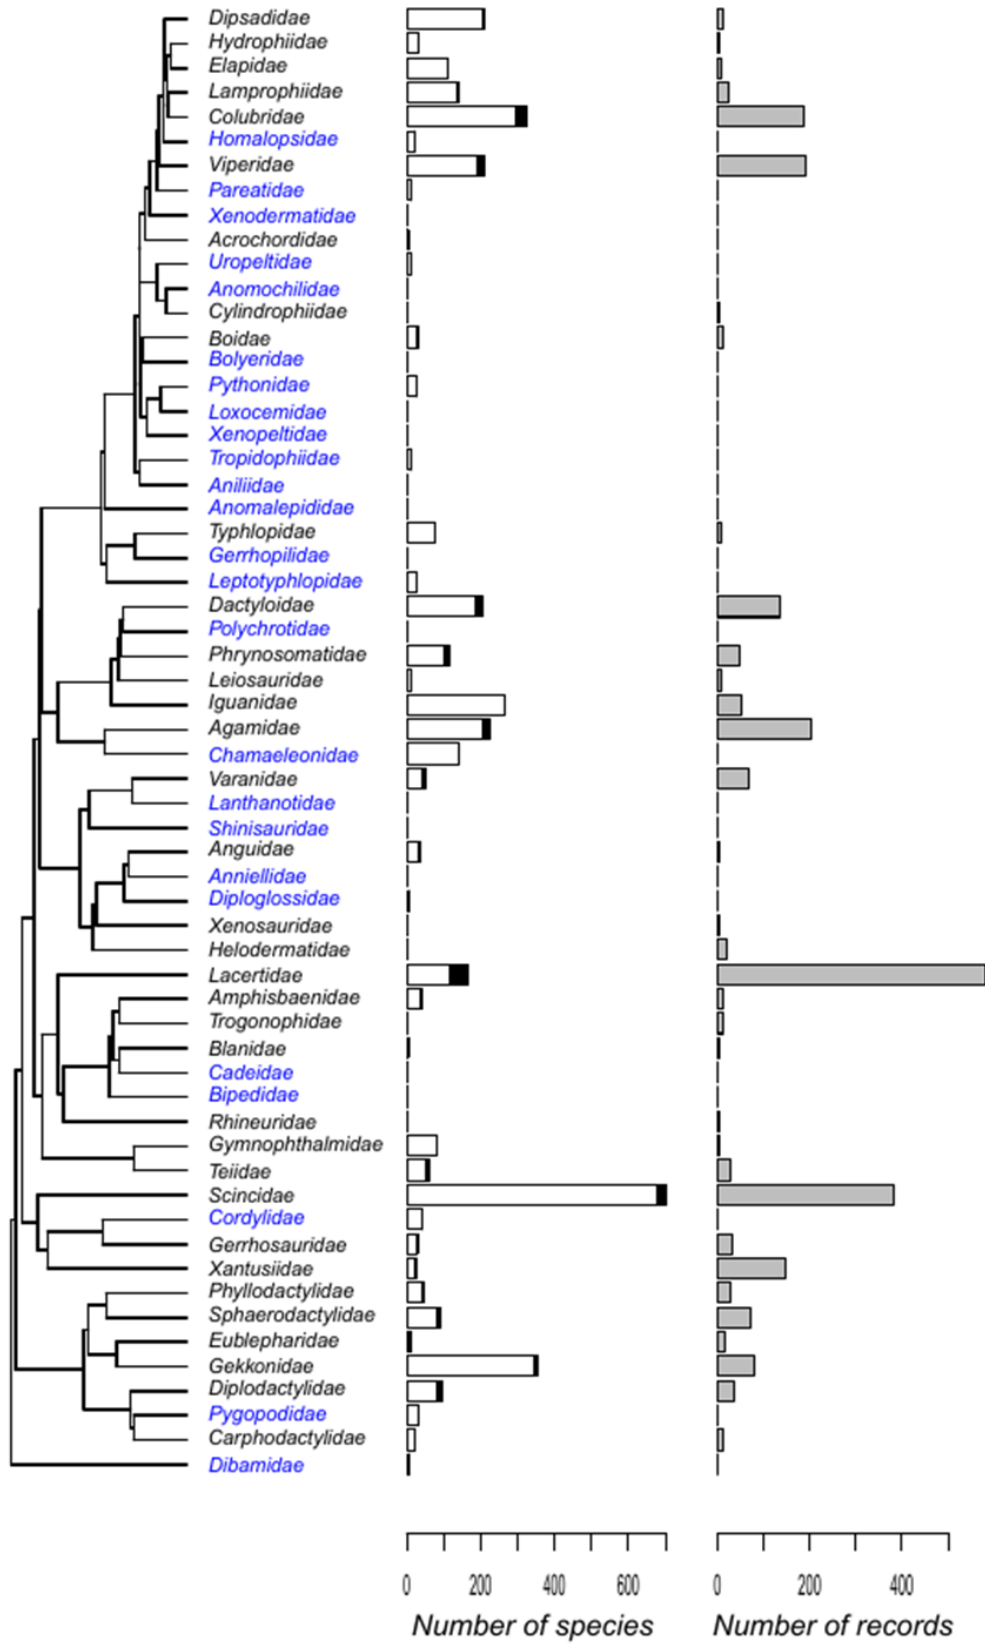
Dipsadidae
Hydrophiidae
Elapidae
Lamprophiidae
Colubridae
Homalopsidae
Viperidae
Pareatidae
Xenodermatidae
Acrochordidae
Uropeltidae
Anomochilidae
Cylindrophiidae
Boidae
Bolyeridae
Pythonidae
Loxocemidae
Xenopeltidae
Tropidophiidae
Aniliidae
Anomalepididae
Typhlopidae
Gerrhopilidae
Leptotyphlopidae
Dactyloidae
Polychrotidae
Phrynosomatidae
Leiosauridae
Iguanidae
Agamidae
Chamaeleonidae
Varanidae
Lanthanotidae
Shinisauridae
Anguidae
Anniellidae
Diploglossidae
Xenosauridae
Helodermatidae
Lacertidae
Amphisbaenidae
Trogonophidae
Blanidae
Cadeidae
Bipedidae
Rhineuridae
Gymnophthalmidae
Teiidae
Scincidae
Cordylidae
Gerrhosauridae
Xantusiidae
Phyllodactylidae
Sphaerodactylidae
Eublepharidae
Gekkonidae
Diplodactylidae
Pygopodidae
Carphodactylidae
Dibamidae

0 200 400 600
Number of species

0 200 400
Number of records